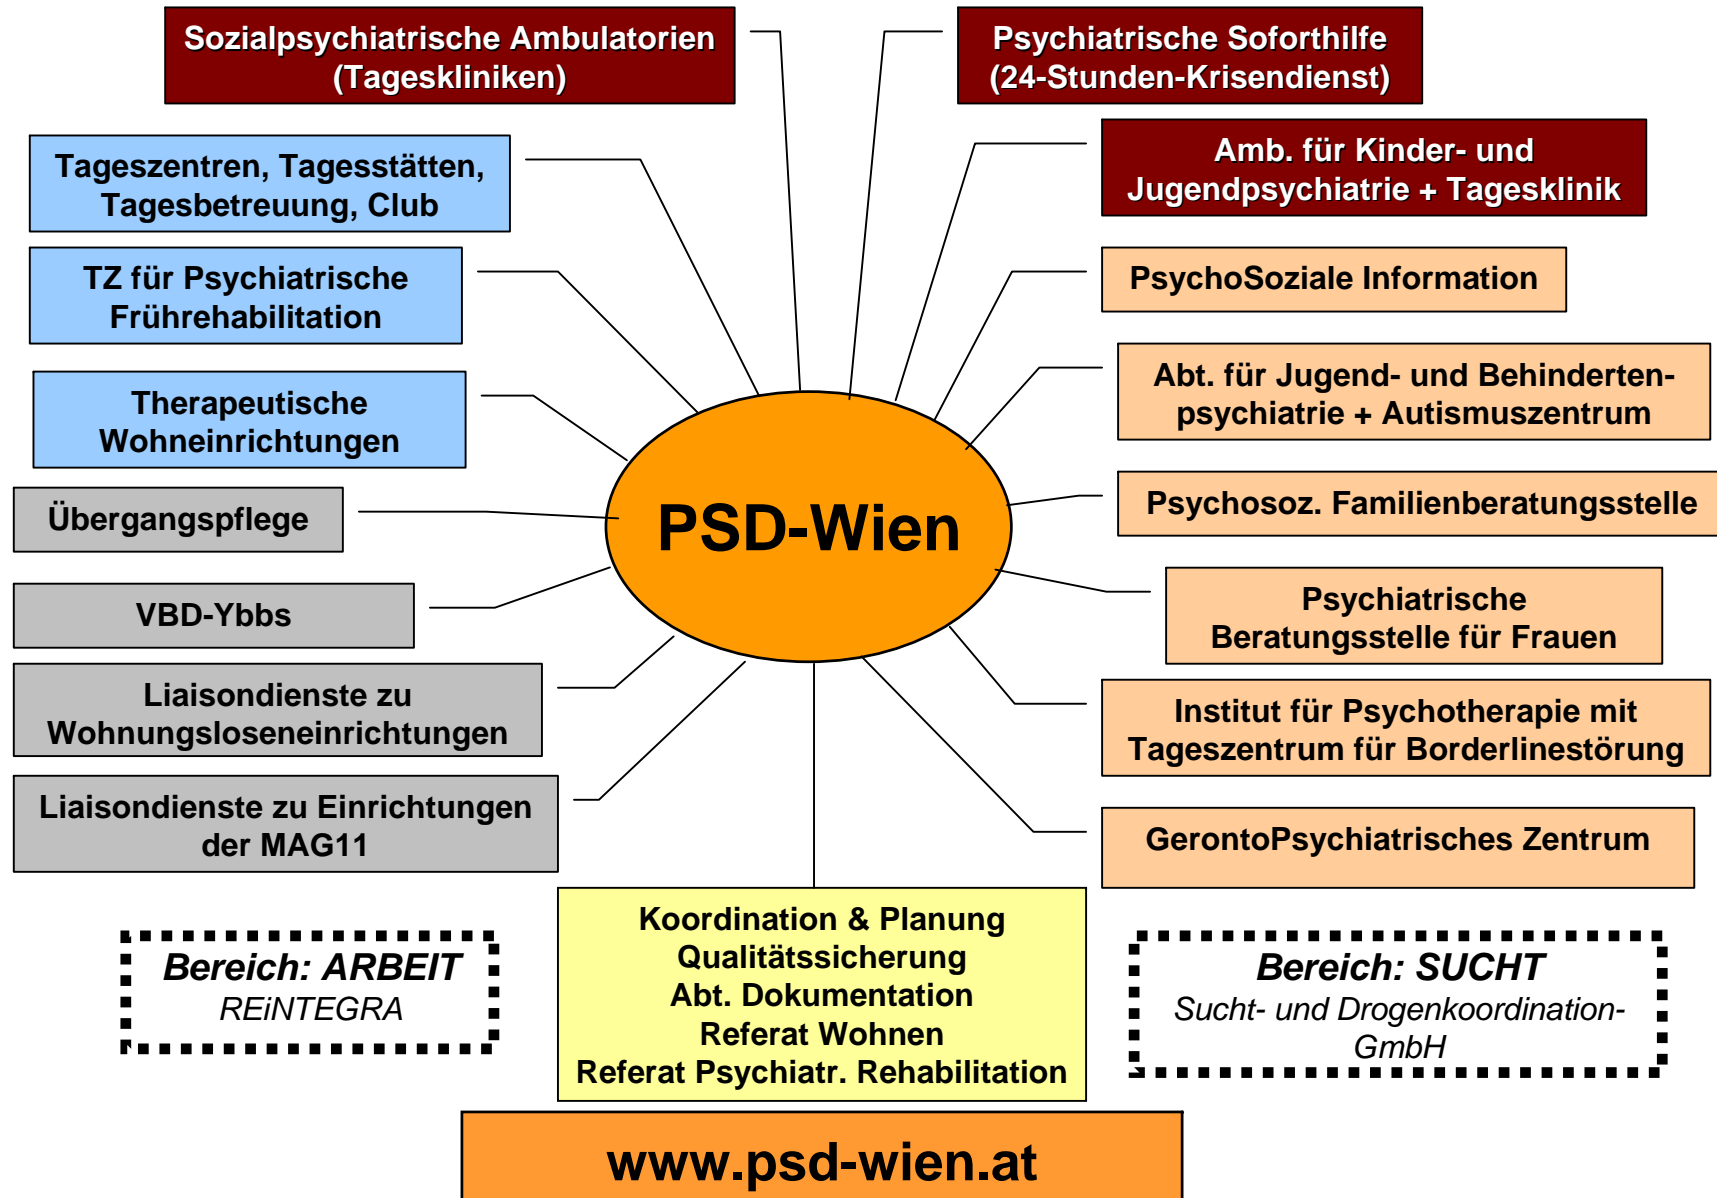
Sozialpsychiatrische Ambulatorien (Tageskliniken)

Psychiatrische Soforthilfe (24-Stunden-Krisendienst)

Tageszentren, Tagesstätten, Tagesbetreuung, Club

Amb. für Kinder- und Jugendpsychiatrie + Tagesklinik

TZ für Psychiatrische Frührehabilitation

PsychoSoziale Information

Therapeutische Wohneinrichtungen

Abt. für Jugend- und Behindertenpsychiatrie + Autismuszentrum

Übergangspflege

PSD-Wien

Psychosoz. Familienberatungsstelle

VBD-Ybbs

Psychiatrische Beratungsstelle für Frauen

Liaisondienste zu Wohnungsloseneinrichtungen

Institut für Psychotherapie mit Tageszentrum für Borderlinestörung

Liaisondienste zu Einrichtungen der MAG11

GerontoPsychiatrisches Zentrum

Bereich: ARBEIT
REiNTEGRA

Koordination & Planung
Qualitätssicherung
Abt. Dokumentation
Referat Wohnen
Referat Psychiatr. Rehabilitation

Bereich: SUCHT
Sucht- und Drogenkoordination-GmbH

www.psd-wien.at